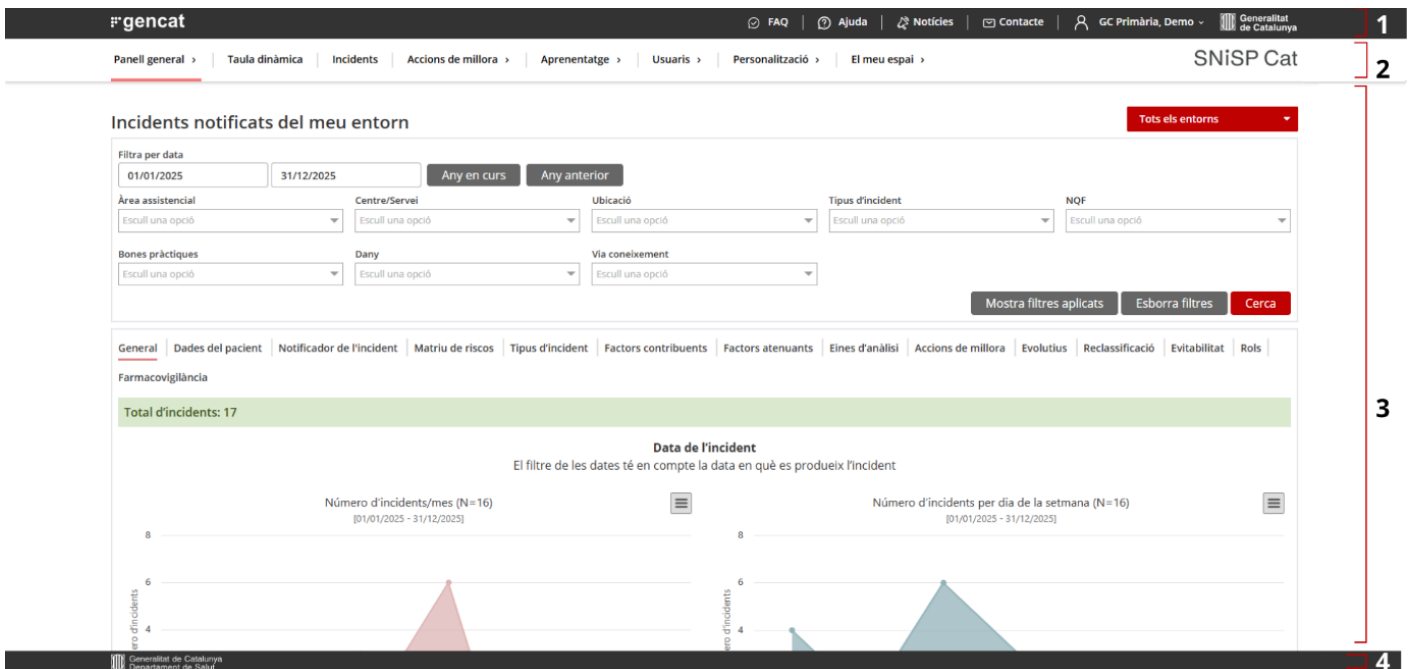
gencat FAQ | Ajuda | Notícies | Contacte | GC Primària, Demo | Generalitat de Catalunya 1

Panell general › | Taula dinàmica | Incidents | Accions de millora › | Aprenentatge › | Usuaris › | Personalització › | El meu espai › SNiSP Cat 2

Incidents notificats del meu entorn

Tots els entorns

Filtra per data
01/01/2025 31/12/2025 Any en curs Any anterior

Àrea assistencial: Escull una opció
Centre/Servei: Escull una opció
Ubicació: Escull una opció
Tipus d'incident: Escull una opció
NQF: Escull una opció
Bones pràctiques: Escull una opció
Dany: Escull una opció
Via coneixement: Escull una opció

Mostra filtres aplicats | Esborra filtres | Cerca

General | Dades del pacient | Notificador de l'incident | Matriu de riscos | Tipus d'incident | Factors contribuents | Factors atenuants | Eines d'anàlisi | Accions de millora | Evolutius | Reclassificació | Evitabilitat | Rols | Farmacovigilància

Total d'incidents: 17

3

Data de l'incident
El filtre de les dates té en compte la data en què es produeix l'incident

Número d'incidents/mes (N=16)
[01/01/2025 - 31/12/2025]
8
6
4
ero d'incidents

Número d'incidents per dia de la setmana (N=16)
[01/01/2025 - 31/12/2025]
8
6
4
ero d'incidents

Generalitat de Catalunya
Departament de Salut
4